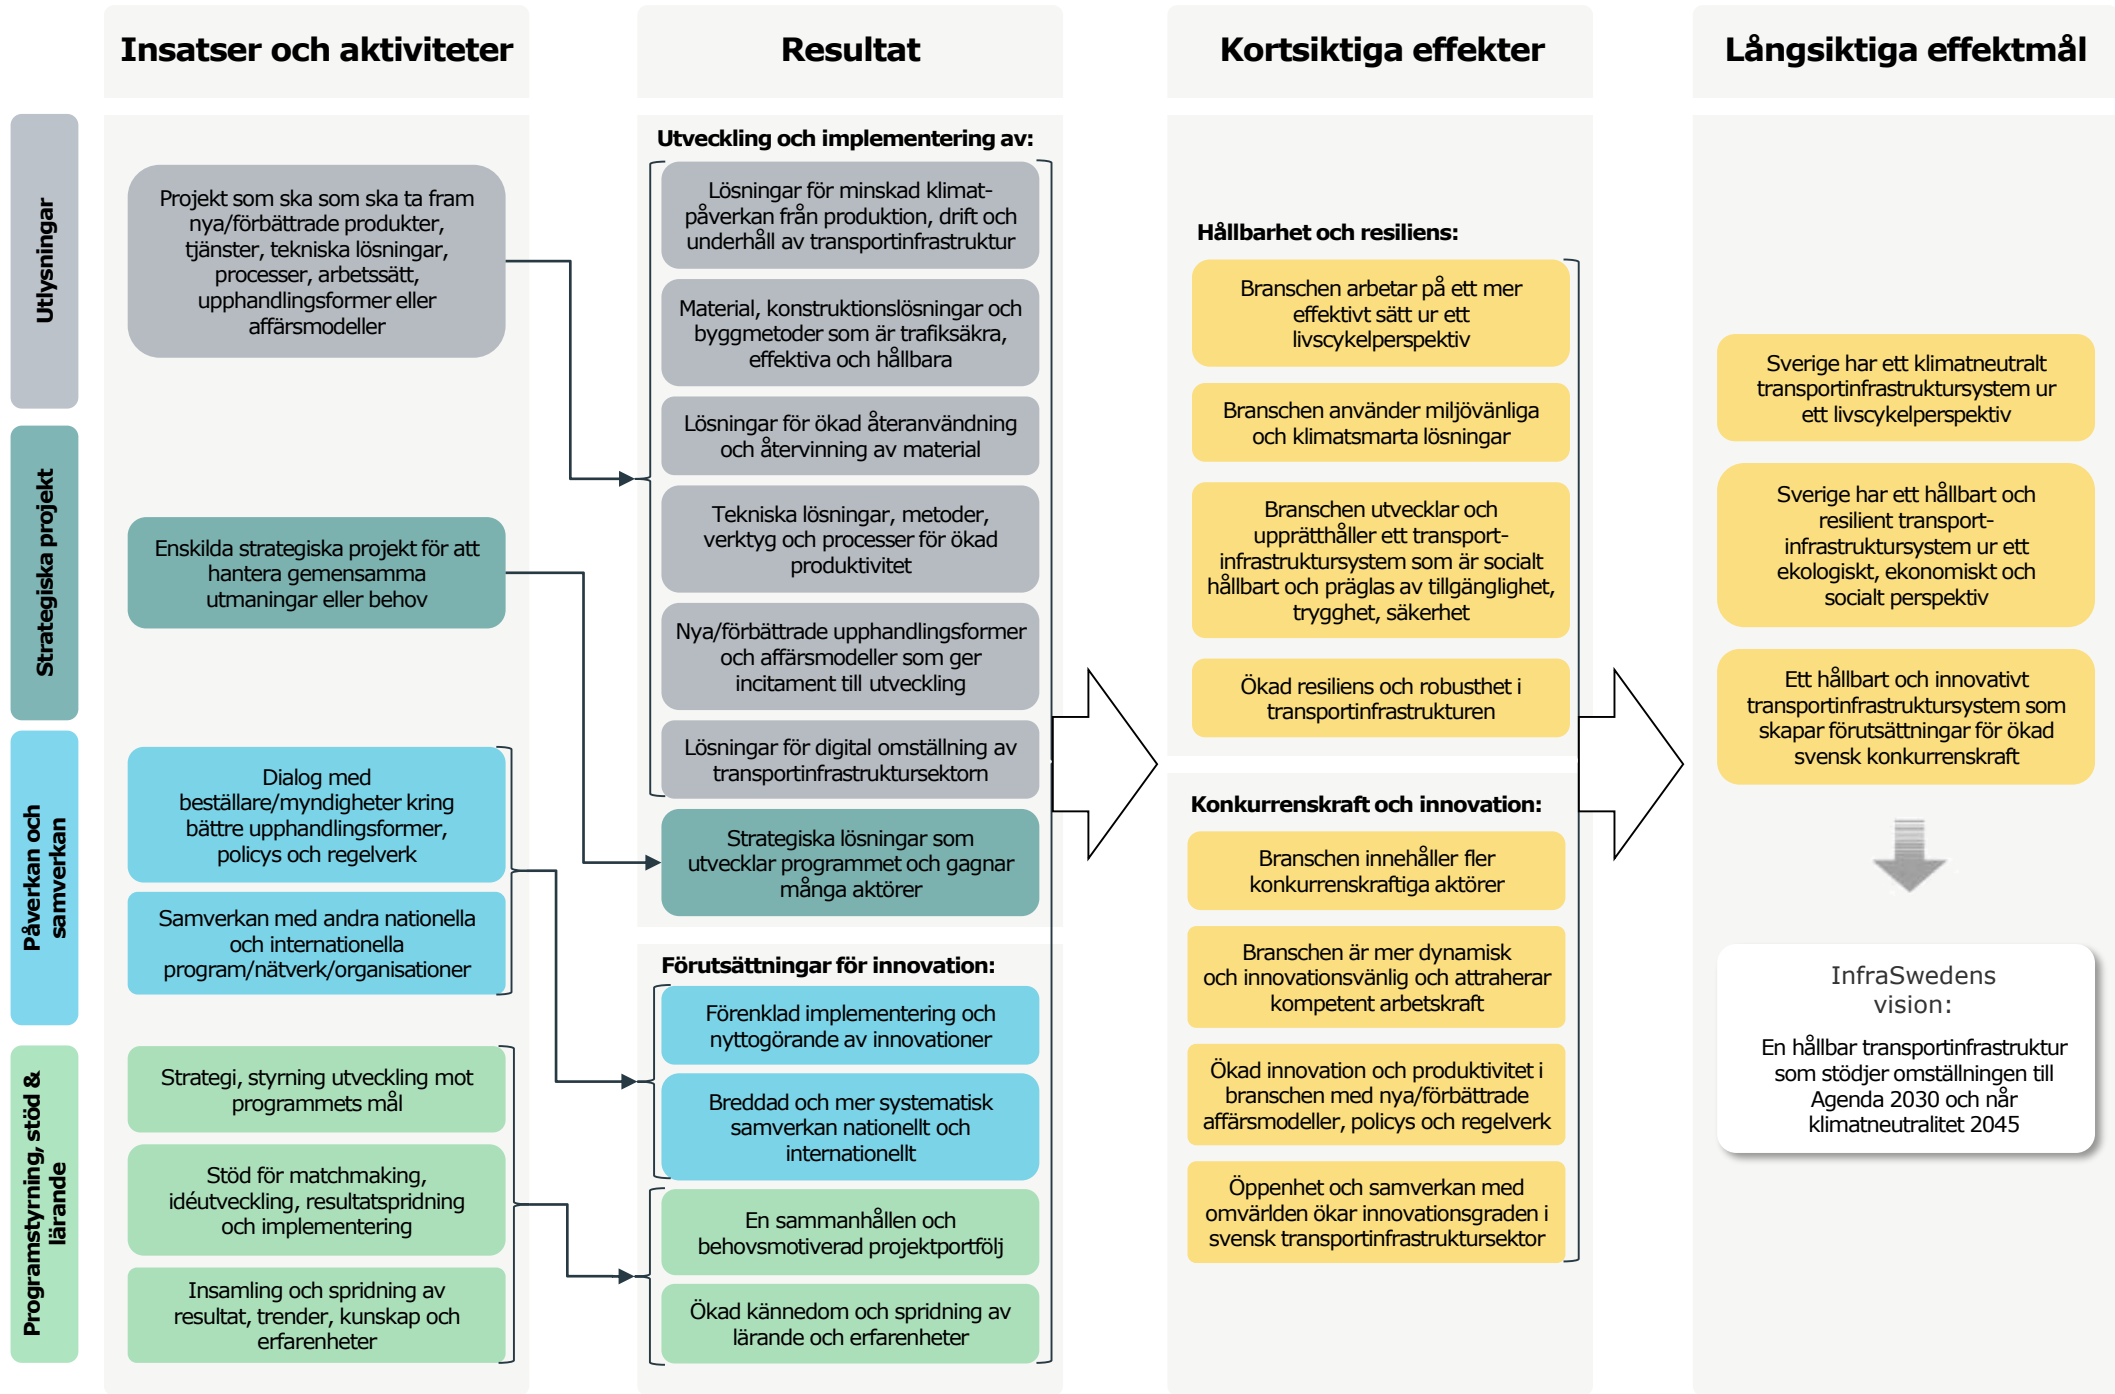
Insatser och aktiviteter

Resultat

Kortsiktiga effekter

Långsiktiga effektmål

Utlysningar

Projekt som ska som ska ta fram nya/förbättrade produkter, tjänster, tekniska lösningar, processer, arbetssätt, upphandlingsformer eller affärsmodeller

Strategiska projekt

Enskilda strategiska projekt för att hantera gemensamma utmaningar eller behov

Påverkan och samverkan

Dialog med beställare/myndigheter kring bättre upphandlingsformer, policys och regelverk

Samverkan med andra nationella och internationella program/nätverk/organisationer

Programstyrning, stöd & lärande

Strategi, styrning utveckling mot programmets mål

Stöd för matchmaking, idéutveckling, resultatspridning och implementering

Insamling och spridning av resultat, trender, kunskap och erfarenheter

Utveckling och implementering av:

Lösningar för minskad klimatpåverkan från produktion, drift och underhåll av transportinfrastruktur

Material, konstruktionslösningar och byggmetoder som är trafiksäkra, effektiva och hållbara

Lösningar för ökad återanvändning och återvinning av material

Tekniska lösningar, metoder, verktyg och processer för ökad produktivitet

Nya/förbättrade upphandlingsformer och affärsmodeller som ger incitament till utveckling

Lösningar för digital omställning av transportinfrastruktursektorn

Strategiska lösningar som utvecklar programmet och gagnar många aktörer

Förutsättningar för innovation:

Förenklad implementering och nyttogörande av innovationer

Breddad och mer systematisk samverkan nationellt och internationellt

En sammanhållen och behovsmotiverad projektportfölj

Ökad kännedom och spridning av lärande och erfarenheter

Hållbarhet och resiliens:

Branschen arbetar på ett mer effektivt sätt ur ett livscykelperspektiv

Branschen använder miljövänliga och klimatsmarta lösningar

Branschen utvecklar och upprätthåller ett transportinfrastruktursystem som är socialt hållbart och präglas av tillgänglighet, trygghet, säkerhet

Ökad resiliens och robusthet i transportinfrastrukturen

Konkurrenskraft och innovation:

Branschen innehåller fler konkurrenskraftiga aktörer

Branschen är mer dynamisk och innovationsvänlig och attraherar kompetent arbetskraft

Ökad innovation och produktivitet i branschen med nya/förbättrade affärsmodeller, policys och regelverk

Öppenhet och samverkan med omvärlden ökar innovationsgraden i svensk transportinfrastruktursektor

Sverige har ett klimatneutralt transportinfrastruktursystem ur ett livscykelperspektiv

Sverige har ett hållbart och resilient transportinfrastruktursystem ur ett ekologiskt, ekonomiskt och socialt perspektiv

Ett hållbart och innovativt transportinfrastruktursystem som skapar förutsättningar för ökad svensk konkurrenskraft

InfraSwedens vision:

En hållbar transportinfrastruktur som stödjer omställningen till Agenda 2030 och når klimatneutralitet 2045